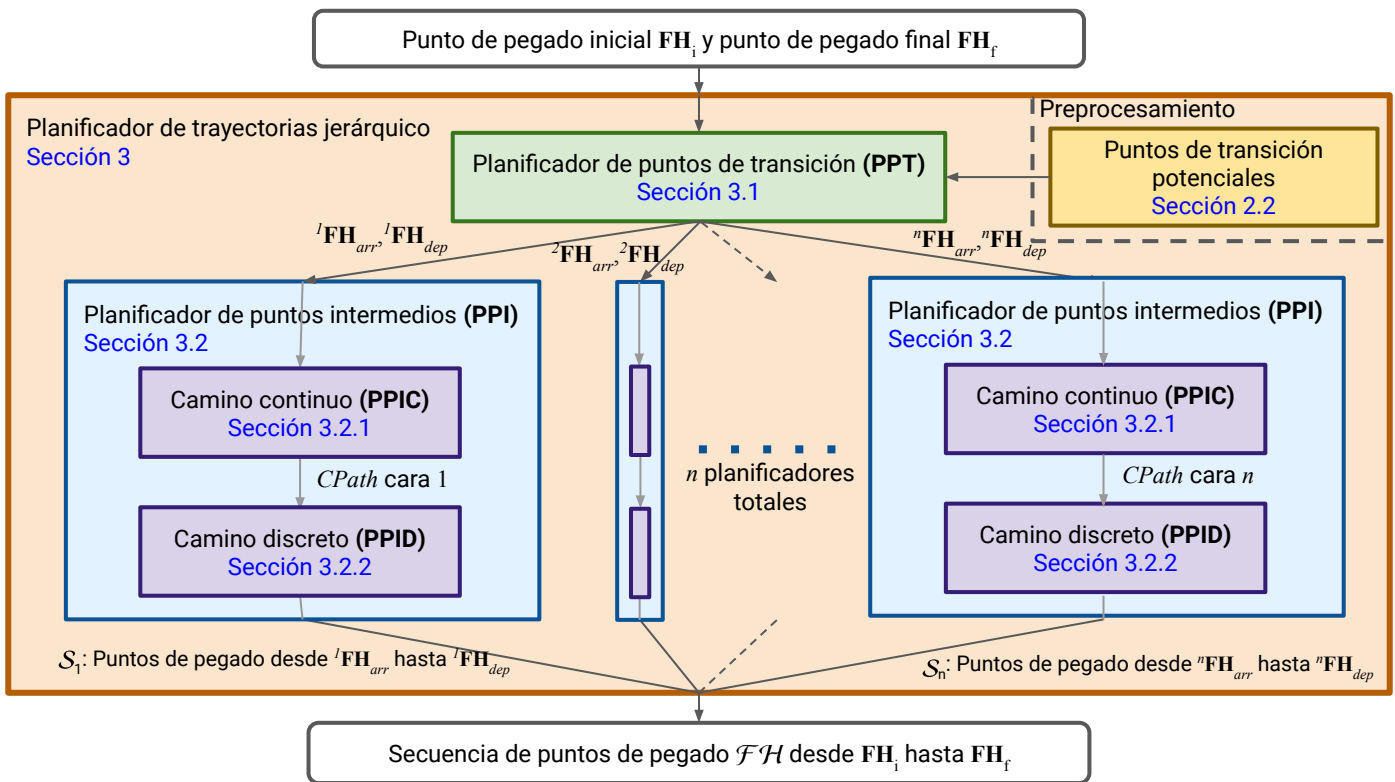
Punto de pegado inicial $\mathbf{FH}_i$ y punto de pegado final $\mathbf{FH}_f$

Planificador de trayectorias jerárquico
Sección 3

Preprocesamiento

Puntos de transición potenciales
Sección 2.2

Planificador de puntos de transición **(PPT)**
Sección 3.1

${}^{1}\mathbf{FH}_{arr}, {}^{1}\mathbf{FH}_{dep}$

${}^{2}\mathbf{FH}_{arr}, {}^{2}\mathbf{FH}_{dep}$

${}^{n}\mathbf{FH}_{arr}, {}^{n}\mathbf{FH}_{dep}$

Planificador de puntos intermedios **(PPI)**
Sección 3.2

Camino continuo **(PPIC)**
Sección 3.2.1

$CPath$ cara 1

Camino discreto **(PPID)**
Sección 3.2.2

$n$ planificadores totales

Planificador de puntos intermedios **(PPI)**
Sección 3.2

Camino continuo **(PPIC)**
Sección 3.2.1

$CPath$ cara $n$

Camino discreto **(PPID)**
Sección 3.2.2

$\mathcal{S}_1$: Puntos de pegado desde ${}^{1}\mathbf{FH}_{arr}$ hasta ${}^{1}\mathbf{FH}_{dep}$

$\mathcal{S}_n$: Puntos de pegado desde ${}^{n}\mathbf{FH}_{arr}$ hasta ${}^{n}\mathbf{FH}_{dep}$

Secuencia de puntos de pegado $\mathcal{FH}$ desde $\mathbf{FH}_i$ hasta $\mathbf{FH}_f$